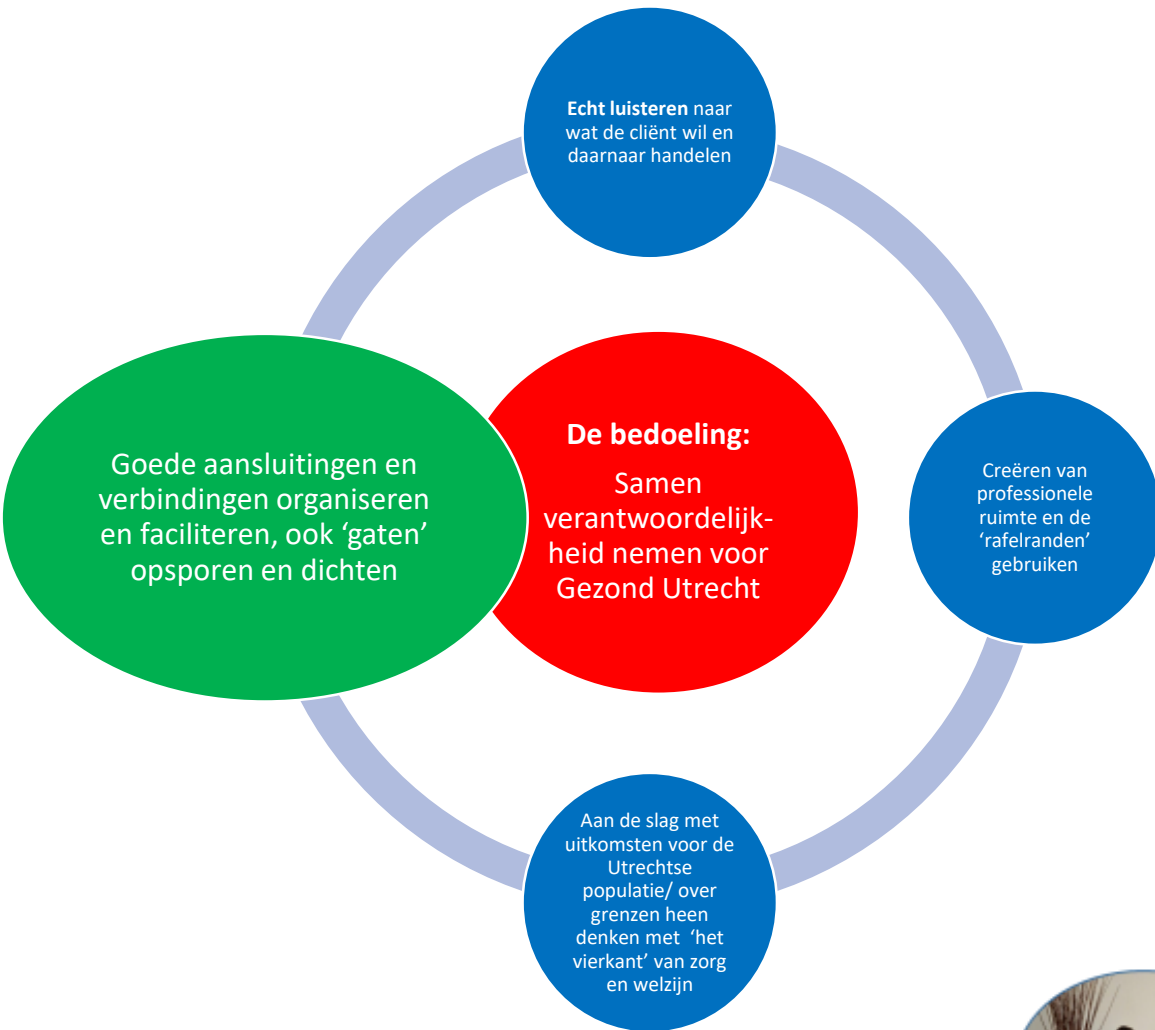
**Echt luisteren** naar wat de cliënt wil en daarnaar handelen

Goede aansluitingen en verbindingen organiseren en faciliteren, ook 'gaten' opsporen en dichten

**De bedoeling:**

Samen verantwoordelijkheid nemen voor Gezond Utrecht

Creëren van professionele ruimte en de 'rafelranden' gebruiken

Aan de slag met uitkomsten voor de Utrechtse populatie/ over grenzen heen denken met 'het vierkant' van zorg en welzijn